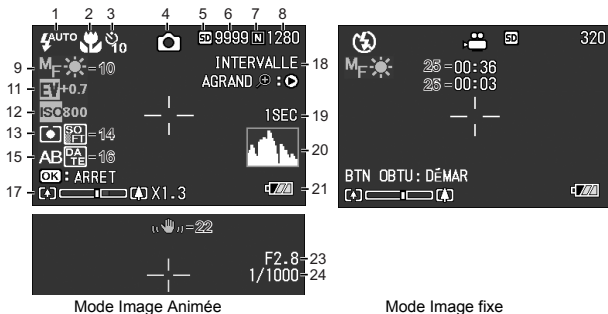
1 2 3 4 5 6 7 8

AUTO 10 SD 9999 N 1280

9 – M F –10

11 – EV +0.7

12 – ISO800

13 – SO FT –14

15 – AB DA TE –16

OK : ARRET

17 – X1.3

INTERVALLE –18

AGRAND : –

1SEC –19

–20

–21

SD 320

M F

25 = 00:36

25 = 00:03

BTN OBTU: DÉMAR

–22

F2.8 –23

1/1000 –24

Mode Image Animée

Mode Image fixe